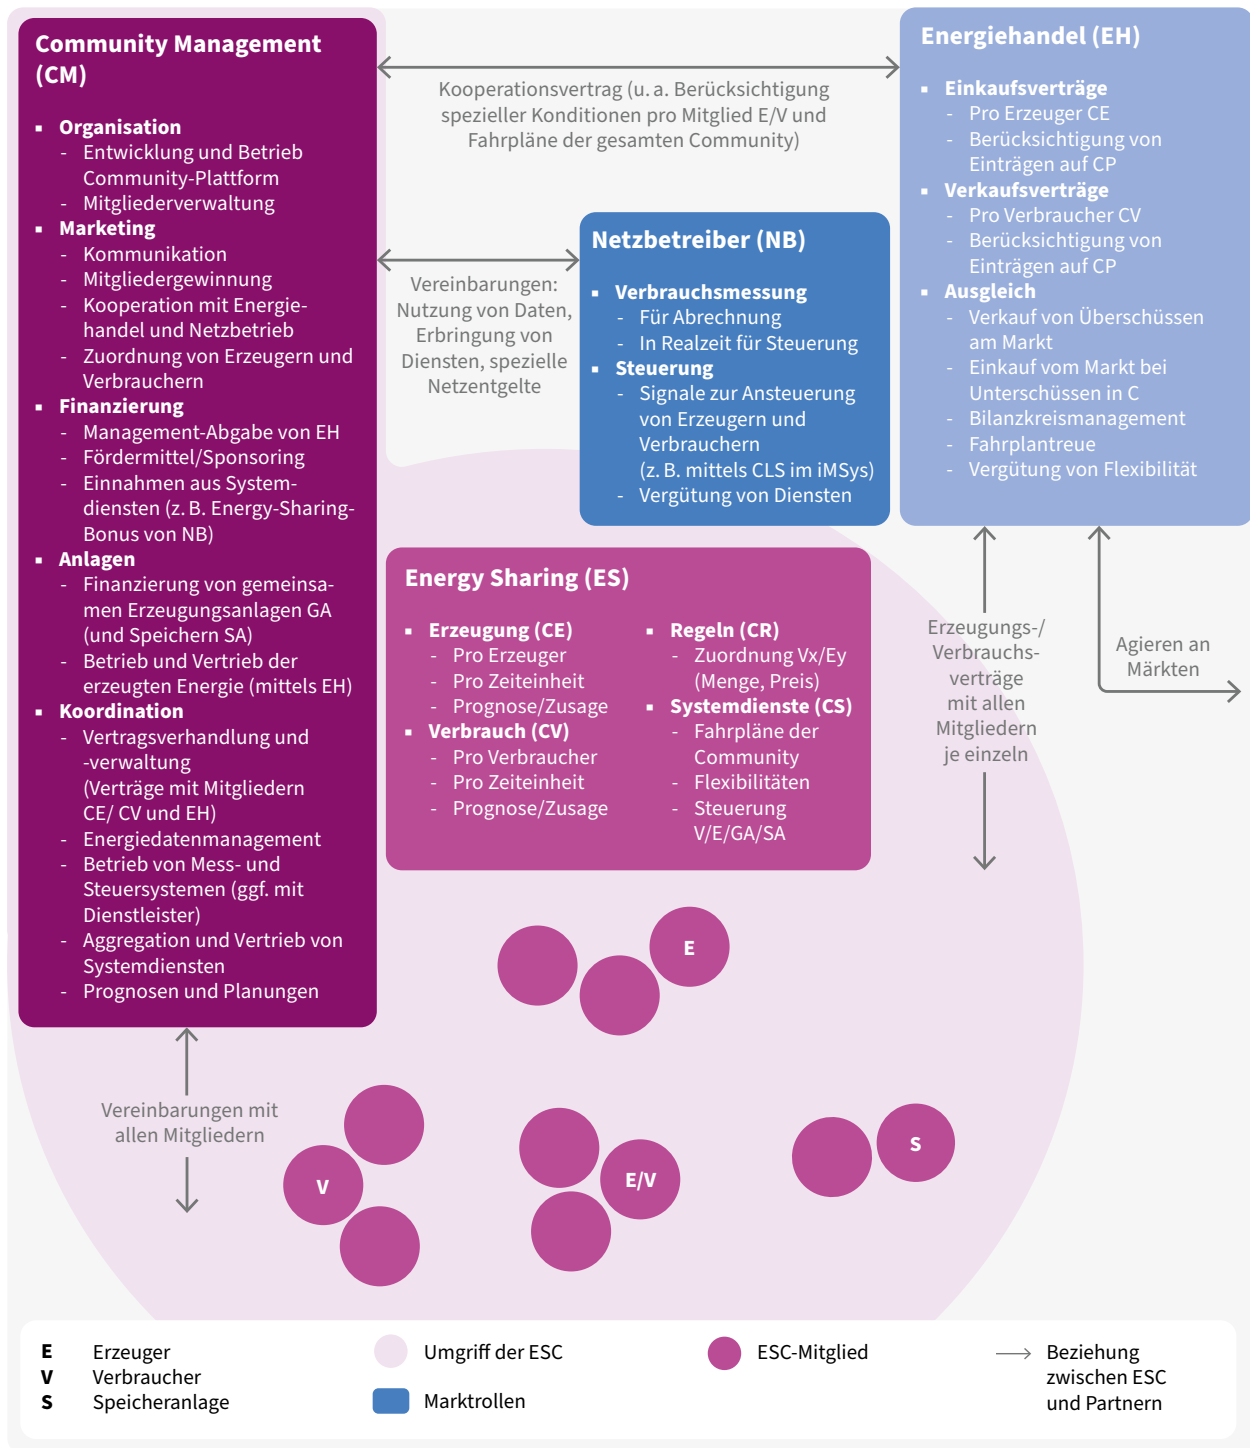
Community Management (CM)

- Organisation
  - Entwicklung und Betrieb Community-Plattform
  - Mitgliederverwaltung
- Marketing
  - Kommunikation
  - Mitgliedergewinnung
  - Kooperation mit Energiehandel und Netzbetrieb
  - Zuordnung von Erzeugern und Verbrauchern
- Finanzierung
  - Management-Abgabe von EH
  - Fördermittel/Sponsoring
  - Einnahmen aus Systemdiensten (z. B. Energy-Sharing-Bonus von NB)
- Anlagen
  - Finanzierung von gemeinsamen Erzeugungsanlagen GA (und Speichern SA)
  - Betrieb und Vertrieb der erzeugten Energie (mittels EH)
- Koordination
  - Vertragsverhandlung und -verwaltung (Verträge mit Mitgliedern CE/ CV und EH)
  - Energiedatenmanagement
  - Betrieb von Mess- und Steuersystemen (ggf. mit Dienstleister)
  - Aggregation und Vertrieb von Systemdiensten
  - Prognosen und Planungen

Kooperationsvertrag (u. a. Berücksichtigung spezieller Konditionen pro Mitglied E/V und Fahrpläne der gesamten Community)

Energiehandel (EH)

- Einkaufsverträge
  - Pro Erzeuger CE
  - Berücksichtigung von Einträgen auf CP
- Verkaufsverträge
  - Pro Verbraucher CV
  - Berücksichtigung von Einträgen auf CP
- Ausgleich
  - Verkauf von Überschüssen am Markt
  - Einkauf vom Markt bei Unterschüssen in C
  - Bilanzkreismanagement
  - Fahrplantreue
  - Vergütung von Flexibilität

Vereinbarungen: Nutzung von Daten, Erbringung von Diensten, spezielle Netzentgelte

Netzbetreiber (NB)

- Verbrauchsmessung
  - Für Abrechnung
  - In Realzeit für Steuerung
- Steuerung
  - Signale zur Ansteuerung von Erzeugern und Verbrauchern (z. B. mittels CLS im iMSys)
  - Vergütung von Diensten

Energy Sharing (ES)

- Erzeugung (CE)
  - Pro Erzeuger
  - Pro Zeiteinheit
  - Prognose/Zusage
- Verbrauch (CV)
  - Pro Verbraucher
  - Pro Zeiteinheit
  - Prognose/Zusage

- Regeln (CR)
  - Zuordnung Vx/Ey (Menge, Preis)
- Systemdienste (CS)
  - Fahrpläne der Community
  - Flexibilitäten
  - Steuerung V/E/GA/SA

Erzeugungs-/ Verbrauchsverträge mit allen Mitgliedern je einzeln

Agieren an Märkten

E

Vereinbarungen mit allen Mitgliedern

V

E/V

S

E Erzeuger
V Verbraucher
S Speicheranlage

Umgriff der ESC

Marktrollen

ESC-Mitglied

Beziehung zwischen ESC und Partnern